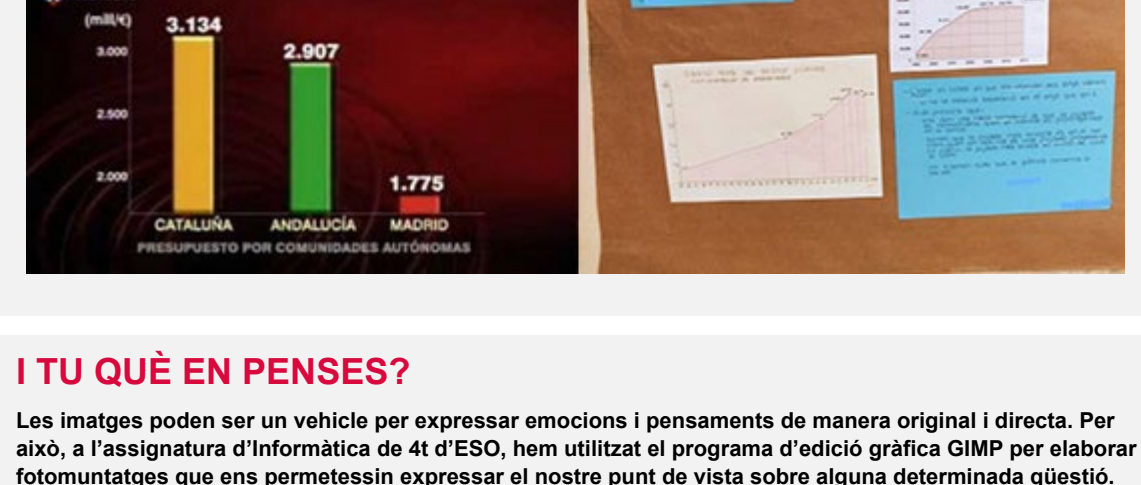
(mill/€)
3.134
2.907
1.775
3.000
2.500
2.000
CATALUÑA
ANDALUCÍA
MADRID
PRESUPUESTO POR COMUNIDADES AUTÓNOMAS

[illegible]

I TU QUÈ EN PENSES?

Les imatges poden ser un vehicle per expressar emocions i pensaments de manera original i directa. Per això, a l'assignatura d'Informàtica de 4t d'ESO, hem utilitzat el programa d'edició gràfica GIMP per elaborar fotomuntatges que ens permetessin expressar el nostre punt de vista sobre alguna determinada qüestió.